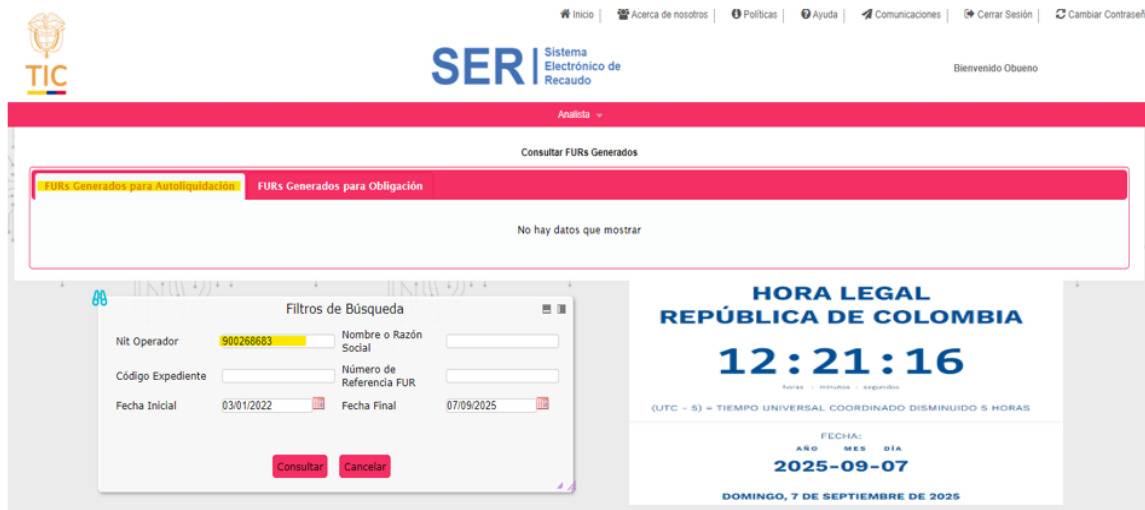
Inicio | Acerca de nosotros | Políticas | Ayuda | Comunicaciones | Cerrar Sesión | Cambiar Contraseñ

TIC

SER | Sistema Electrónico de Recaudo

Bienvenido Obueno

Analista

Consultar FURs Generados

FURs Generados para Autoliquidación | FURs Generados para Obligación

No hay datos que mostrar

Filtros de Búsqueda

| Nit Operador | 900268683 | Nombre o Razón Social | |
|---|---|---|---|
| Código Expediente | | Número de Referencia FUR | |
| Fecha Inicial | 03/01/2022 | Fecha Final | 07/09/2025 |

Consultar Cancelar

HORA LEGAL
REPÚBLICA DE COLOMBIA

12:21:16
horas minutos segundos

(UTC - 5) = TIEMPO UNIVERSAL COORDINADO DISMINUIDO 5 HORAS

FECHA:
AÑO MES DÍA
2025-09-07

DOMINGO, 7 DE SEPTIEMBRE DE 2025